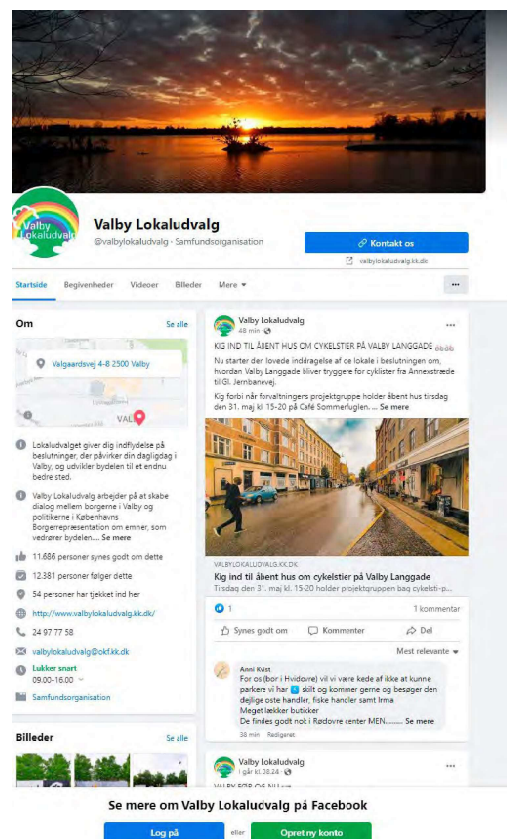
Valby Lokaludvalg

Valby Lokaludvalg
@valbylokaludvalg · Samfundsorganisation

Kontakt os
valbylokaludvalg.kk.dk

Startside Begivenheder Videoer Billeder Mere

Om
Se alle

Valgaardsvej 4-8 2500 Valby

Lokaludvalget giver dig indflydelse på beslutninger, der påvirker din dagligdag i Valby, og udvikler bydelen til et endnu bedre sted.

Valby Lokaludvalg arbejder på at skabe dialog mellem borgerne i Valby og politikerne i Københavns Borgerrepræsentation om emner, som vedrører bydelen.... Se mere

11.686 personer synes godt om dette
12.381 personer følger dette
54 personer har tjekket ind her
http://www.valbylokaludvalg.kk.dk/
24 97 77 58
valbylokaludvalg@okf.kk.dk
Lukker snart
09.00-16.00
Samfundsorganisation

Billeder
Se alle

Valby Lokaludvalg
48 min

KIG IND TIL ÅBENT HUS OM CYKELSTIER PÅ VALBY LANGGADE

Nu starter der lovede inddragelse af de lokale i beslutningen om, hvordan Valby Langgade bliver tryggere for cyklister fra Annexstræde til Gl. Jernbanevej.

Kig forbi når forvaltningens projektgruppe holder åbent hus tirsdag den 31. maj kl 15-20 på Café Sommerfuglen... Se mere

VALBYLOKALUDVALG.KK.DK
Kig ind til åbent hus om cykelstier på Valby Langgade
Tirsdag den 31. maj kl. 15-20 holder projektgruppen bag cykelsti-p...

1
1 kommentar

Synes godt om Kommenter Del

Mest relevante

Anni Kist
For os(bor i Hvidovre) vil vi være kede af ikke at kunne parkere vi har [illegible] skilt og kommer gerne og besøger den dejlige oste handler, fiske handler samt Irma
Megetlække butikker
De findes godt nok i Rødovre center MEN........ Se mere
36 min Redigeret

Valby Lokaludvalg
I går kl. 18.24

Se mere om Valby Lokaludvalg på Facebook

Log på eller Opret ny konto